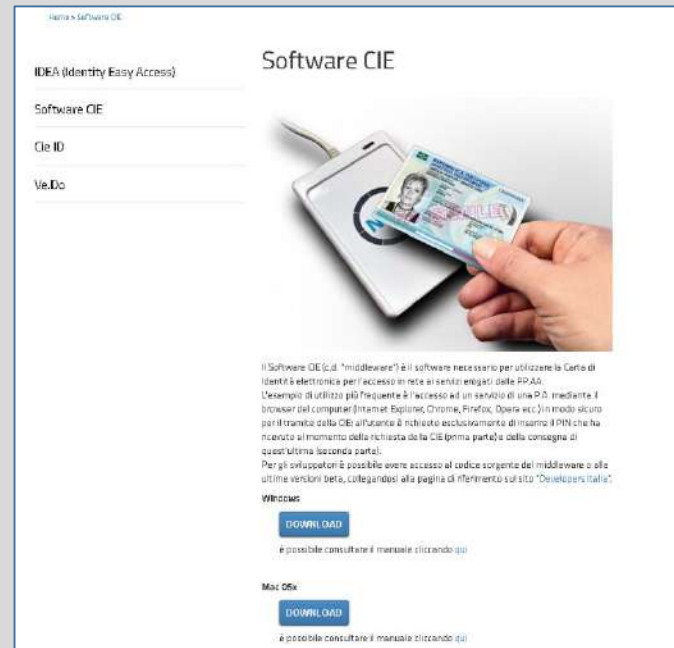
Home » Software CIE

IDEA (Identity Easy Access)

Software CIE

Cie ID

Ve.Do

Software CIE

Il Software CIE (c.d. "middleware") è il software necessario per utilizzare la Carta di Identità elettronica per l'accesso in rete ai servizi erogati dalle PP.AA.
L'esempio di utilizzo più frequente è l'accesso ad un servizio di una P.A. mediante il browser del computer (Internet Explorer, Chrome, Firefox, Opera ecc.) in modo sicuro per il tramite della CIE: all'utente è richiesto esclusivamente di inserire il PIN che ha ricevuto al momento della richiesta della CIE (prima parte) e della consegna di quest'ultima (seconda parte).
Per gli sviluppatori è possibile avere accesso al codice sorgente del middleware o alle ultime versioni beta, collegandosi alla pagina di riferimento sul sito "Developers Italia".

Windows

DOWNLOAD

è possibile consultare il manuale cliccando qui

Mac OSx

DOWNLOAD

è possibile consultare il manuale cliccando qui